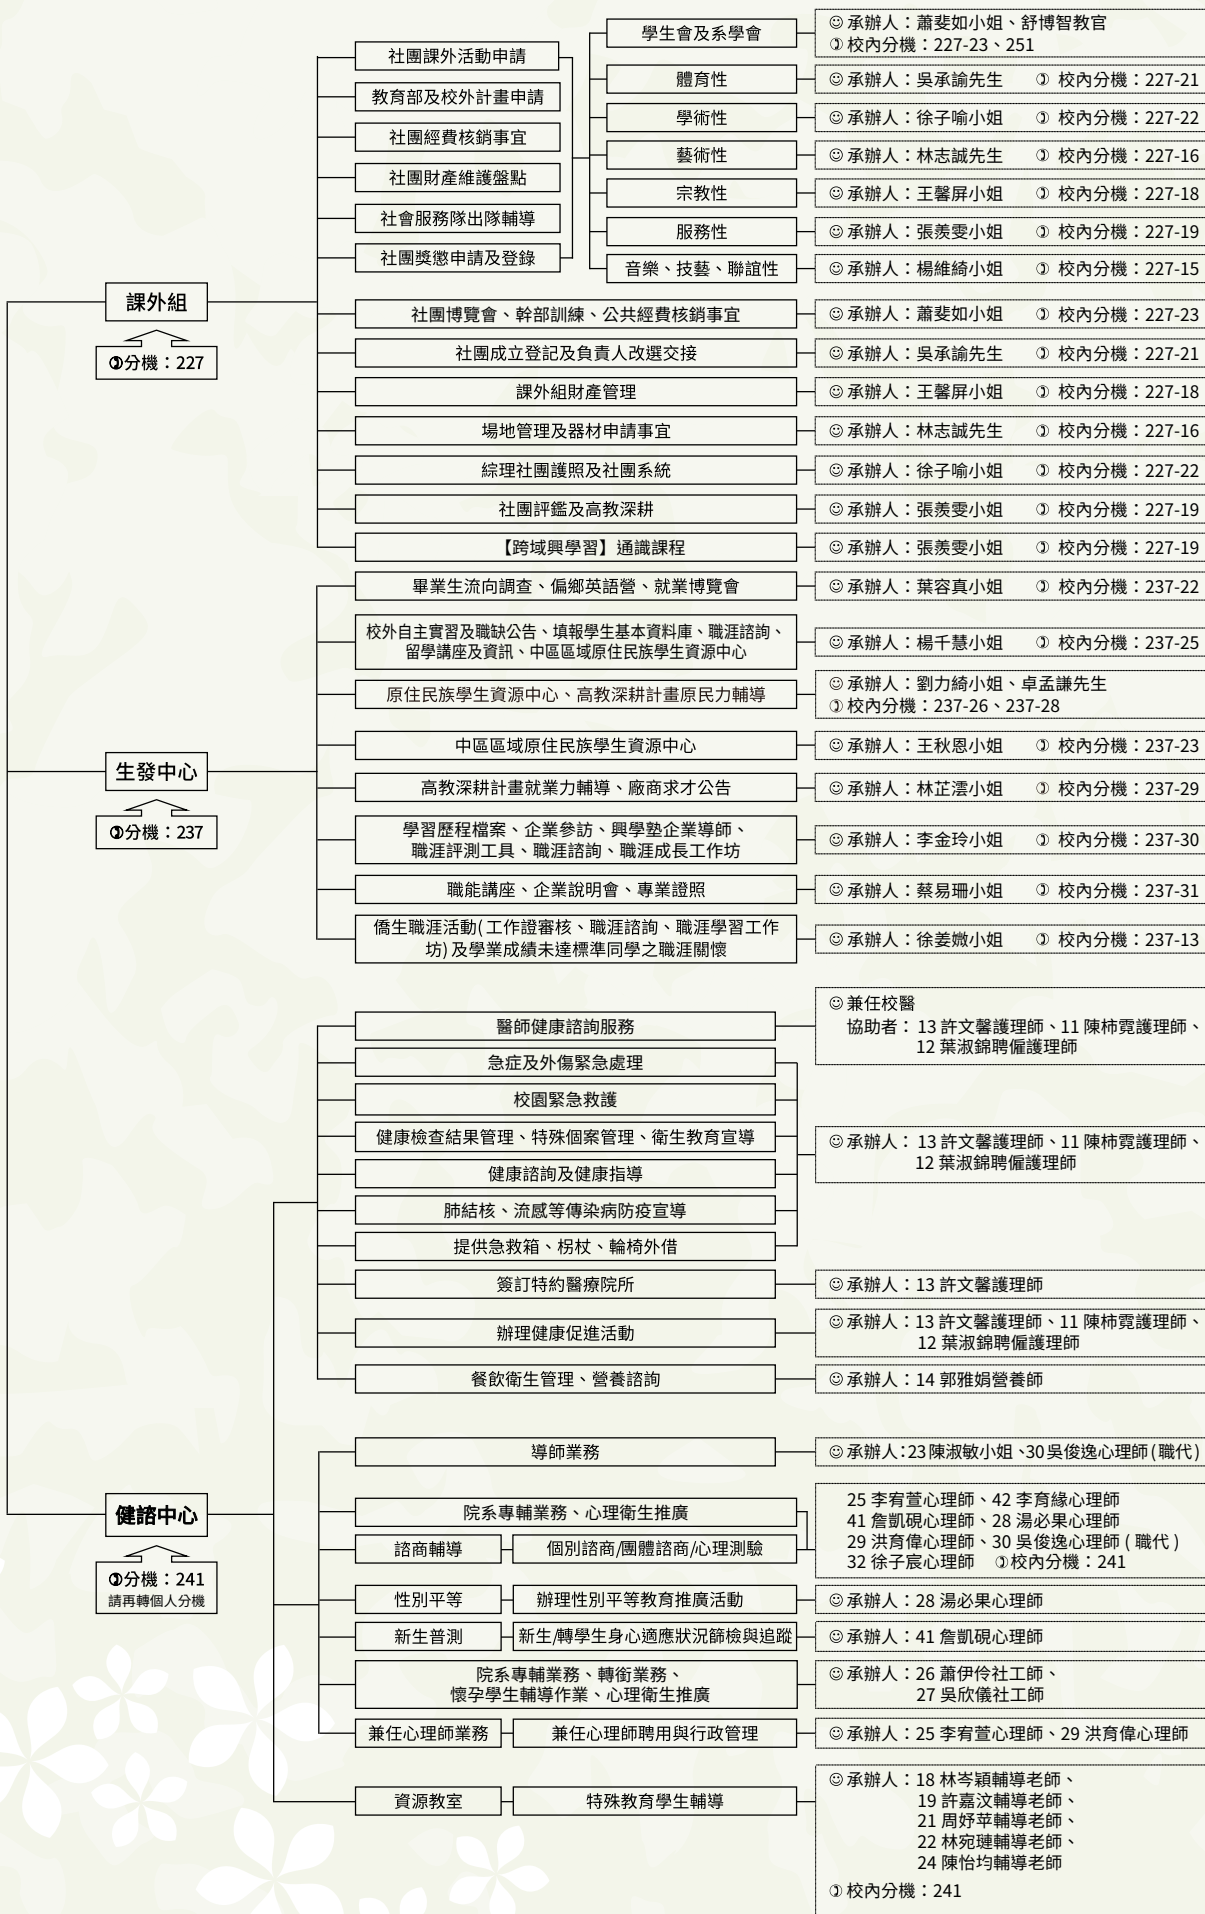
課外組
✆分機：227

社團課外活動申請
教育部及校外計畫申請
社團經費核銷事宜
社團財產維護盤點
社會服務隊出隊輔導
社團獎懲申請及登錄

學生會及系學會 ☺承辦人：蕭斐如小姐、舒博智教官 ✆校內分機：227-23、251
體育性 ☺承辦人：吳承諭先生 ✆校內分機：227-21
學術性 ☺承辦人：徐子喻小姐 ✆校內分機：227-22
藝術性 ☺承辦人：林志誠先生 ✆校內分機：227-16
宗教性 ☺承辦人：王馨屏小姐 ✆校內分機：227-18
服務性 ☺承辦人：張羨雯小姐 ✆校內分機：227-19
音樂、技藝、聯誼性 ☺承辦人：楊維綺小姐 ✆校內分機：227-15

社團博覽會、幹部訓練、公共經費核銷事宜 ☺承辦人：蕭斐如小姐 ✆校內分機：227-23
社團成立登記及負責人改選交接 ☺承辦人：吳承諭先生 ✆校內分機：227-21
課外組財產管理 ☺承辦人：王馨屏小姐 ✆校內分機：227-18
場地管理及器材申請事宜 ☺承辦人：林志誠先生 ✆校內分機：227-16
綜理社團護照及社團系統 ☺承辦人：徐子喻小姐 ✆校內分機：227-22
社團評鑑及高教深耕 ☺承辦人：張羨雯小姐 ✆校內分機：227-19
【跨域興學習】通識課程 ☺承辦人：張羨雯小姐 ✆校內分機：227-19

生發中心
✆分機：237

畢業生流向調查、偏鄉英語營、就業博覽會 ☺承辦人：葉容真小姐 ✆校內分機：237-22
校外自主實習及職缺公告、填報學生基本資料庫、職涯諮詢、留學講座及資訊、中區區域原住民族學生資源中心 ☺承辦人：楊千慧小姐 ✆校內分機：237-25
原住民族學生資源中心、高教深耕計畫原民力輔導 ☺承辦人：劉力綺小姐、卓孟謙先生 ✆校內分機：237-26、237-28
中區區域原住民族學生資源中心 ☺承辦人：王秋恩小姐 ✆校內分機：237-23
高教深耕計畫就業力輔導、廠商求才公告 ☺承辦人：林芷澐小姐 ✆校內分機：237-29
學習歷程檔案、企業參訪、興學塾企業導師、職涯評測工具、職涯諮詢、職涯成長工作坊 ☺承辦人：李金玲小姐 ✆校內分機：237-30
職能講座、企業說明會、專業證照 ☺承辦人：蔡易珊小姐 ✆校內分機：237-31
僑生職涯活動(工作證審核、職涯諮詢、職涯學習工作坊)及學業成績未達標準同學之職涯關懷 ☺承辦人：徐姜嫩小姐 ✆校內分機：237-13

健諮中心
✆分機：241
請再轉個人分機

醫師健康諮詢服務 ☺兼任校醫 協助者：13 許文馨護理師、11 陳柿霓護理師、12 葉淑錦聘僱護理師
急症及外傷緊急處理
校園緊急救護
健康檢查結果管理、特殊個案管理、衛生教育宣導
健康諮詢及健康指導
肺結核、流感等傳染病防疫宣導
提供急救箱、枴杖、輪椅外借
☺承辦人：13 許文馨護理師、11 陳柿霓護理師、12 葉淑錦聘僱護理師
簽訂特約醫療院所 ☺承辦人：13 許文馨護理師
辦理健康促進活動 ☺承辦人：13 許文馨護理師、11 陳柿霓護理師、12 葉淑錦聘僱護理師
餐飲衛生管理、營養諮詢 ☺承辦人：14 郭雅娟營養師

導師業務 ☺承辦人：23 陳淑敏小姐、30 吳俊逸心理師(職代)
院系專輔業務、心理衛生推廣
諮商輔導 個別諮商/團體諮商/心理測驗
25 李宥萱心理師、42 李育緣心理師
41 詹凱硯心理師、28 湯必果心理師
29 洪育偉心理師、30 吳俊逸心理師(職代)
32 徐子宸心理師 ✆校內分機：241
性別平等 辦理性別平等教育推廣活動 ☺承辦人：28 湯必果心理師
新生普測 新生/轉學生身心適應狀況篩檢與追蹤 ☺承辦人：41 詹凱硯心理師
院系專輔業務、轉銜業務、懷孕學生輔導作業、心理衛生推廣 ☺承辦人：26 蕭伊伶社工師、27 吳欣儀社工師
兼任心理師業務 兼任心理師聘用與行政管理 ☺承辦人：25 李宥萱心理師、29 洪育偉心理師
資源教室 特殊教育學生輔導 ☺承辦人：18 林岑穎輔導老師、19 許嘉汶輔導老師、21 周妤苹輔導老師、22 林宛璉輔導老師、24 陳怡均輔導老師
✆校內分機：241